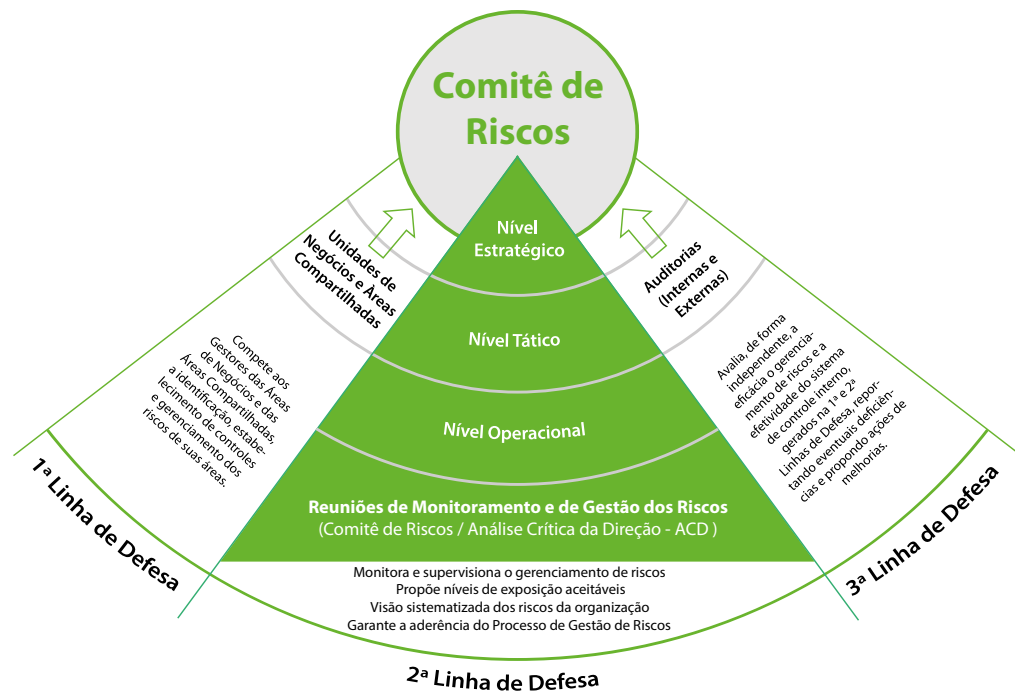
Comitê de Riscos

Unidades de Negócios e Áreas Compartilhadas

Compete aos Gestores das Áreas de Negócios e das Áreas Compartilhadas, a identificação, estabelecimento de controles e gerenciamento dos riscos de suas áreas.

1ª Linha de Defesa

Nível Estratégico

Nível Tático

Nível Operacional

Reuniões de Monitoramento e de Gestão dos Riscos
(Comitê de Riscos / Análise Crítica da Direção - ACD )

Monitora e supervisiona o gerenciamento de riscos
Propõe níveis de exposição aceitáveis
Visão sistematizada dos riscos da organização
Garante a aderência do Processo de Gestão de Riscos

2ª Linha de Defesa

Auditorias (Internas e Externas)

Avalia, de forma independente, a eficácia o gerenciamento de riscos e a efetividade do sistema de controle interno, gerados na 1ª e 2ª Linhas de Defesa, reportando eventuais deficiências e propondo ações de melhorias.

3ª Linha de Defesa